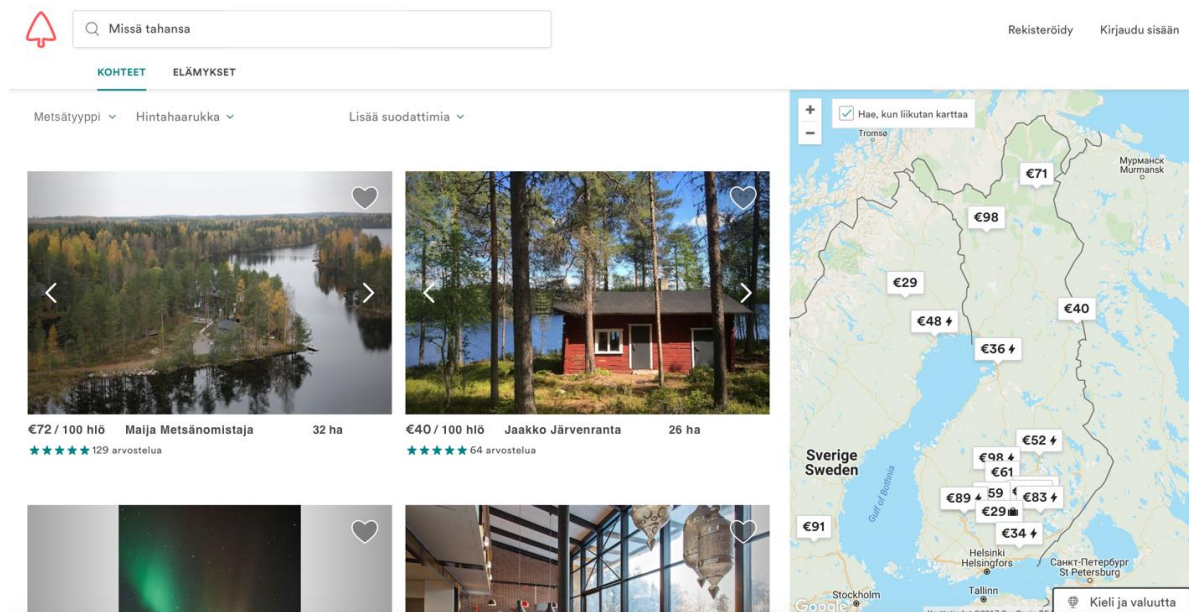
Missä tahansa

Rekisteröidy Kirjaudu sisään

KOHTEET ELÄMYKSET

Metsätyyppi Hintahaarukka Lisää suodattimia

Hae, kun liikutan karttaa

€72 / 100 hlö Maija Metsänomistaja 32 ha
129 arvostelua

€40 / 100 hlö Jaakko Järvenranta 26 ha
64 arvostelua

Tromsø
Мурманск Murmansk
€71
€98
€29
€40
€48
€36
Sverige Sweden
Gulf of Bothnia
€52
€98
€61
€89
59
€83
€29
€91
€34
Helsinki Helsingfors
Санкт-Петербург St Petersburg
Tallinn
Stockholm
Google
Kieli ja valuutta